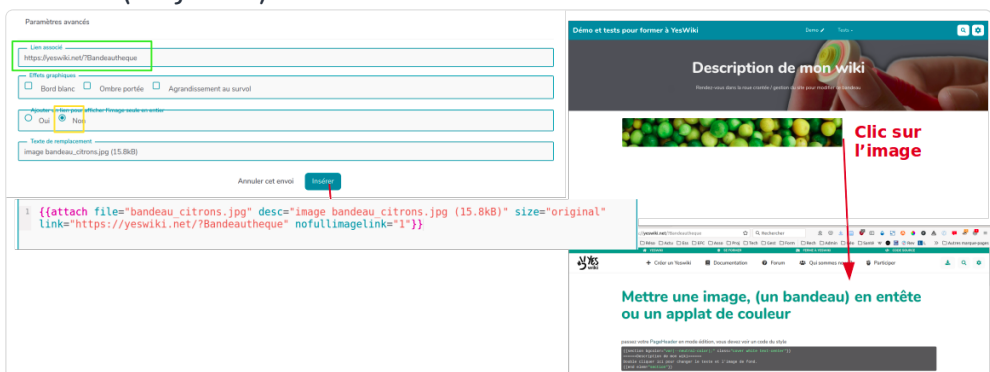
Paramètres avancés

Lien associé
https://yeswiki.net/?Bandeautheque

Effets graphiques
Bord blanc
Ombre portée
Agrandissement au survol

Ajouter un lien pour afficher l'image seule en entier
Oui
Non

Texte de remplacement
image bandeau_citrons.jpg (15.8kB)

Annuler cet envoi
Insérer

1 {{attach file="bandeau_citrons.jpg" desc="image bandeau_citrons.jpg (15.8kB)" size="original" link="https://yeswiki.net/?Bandeautheque" nofullimagelink="1"}}

Démo et tests pour former à YesWiki

Description de mon wiki

Rendez-vous dans la roue crantée / gestion du site pour modifier ce bandeau.

Clic sur l'image

yeswiki.net/?Bandeautheque

Recherche

Créer un Yeswiki
Documentation
Forum
Qui sommes nous
Participer

Mettre une image, (un bandeau) en entête ou un applat de couleur

passez votre PageHeader en mode édition, vous devez voir un code du style